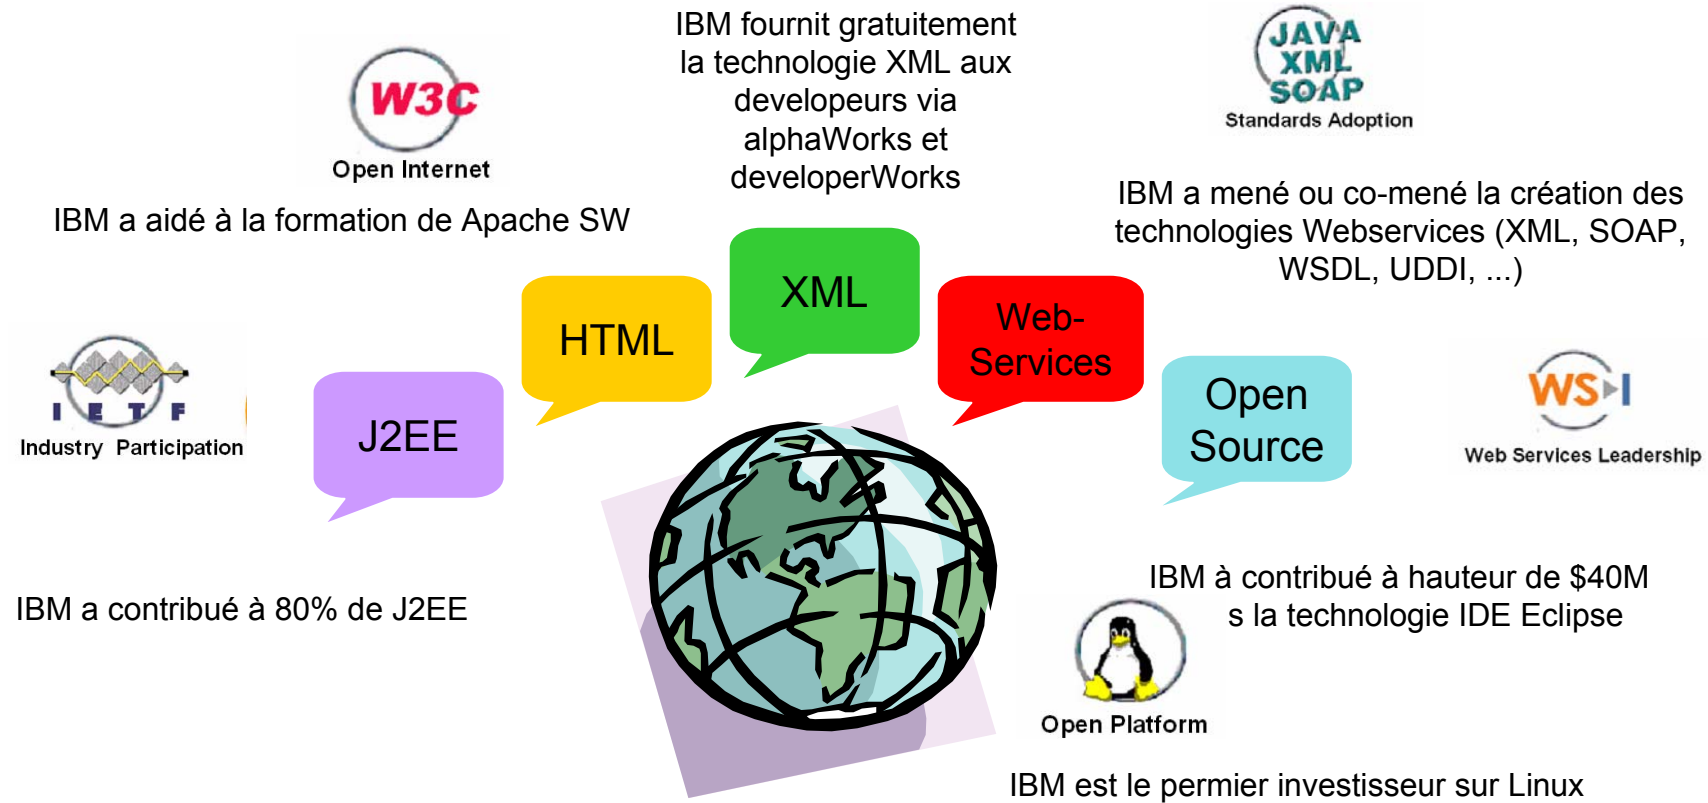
IBM fournit gratuitement la technologie XML aux developeurs via alphaWorks et developerWorks

JAVA
XML
SOAP
Standards Adoption

W3C
Open Internet

IBM a aidé à la formation de Apache SW

IBM a mené ou co-mené la création des technologies Webservices (XML, SOAP, WSDL, UDDI, ...)

I E T F
Industry Participation

J2EE

HTML

XML

Web-Services

Open Source

WS-I
Web Services Leadership

IBM a contribué à 80% de J2EE

IBM à contribué à hauteur de $40M s la technologie IDE Eclipse

Open Platform

IBM est le permier investisseur sur Linux